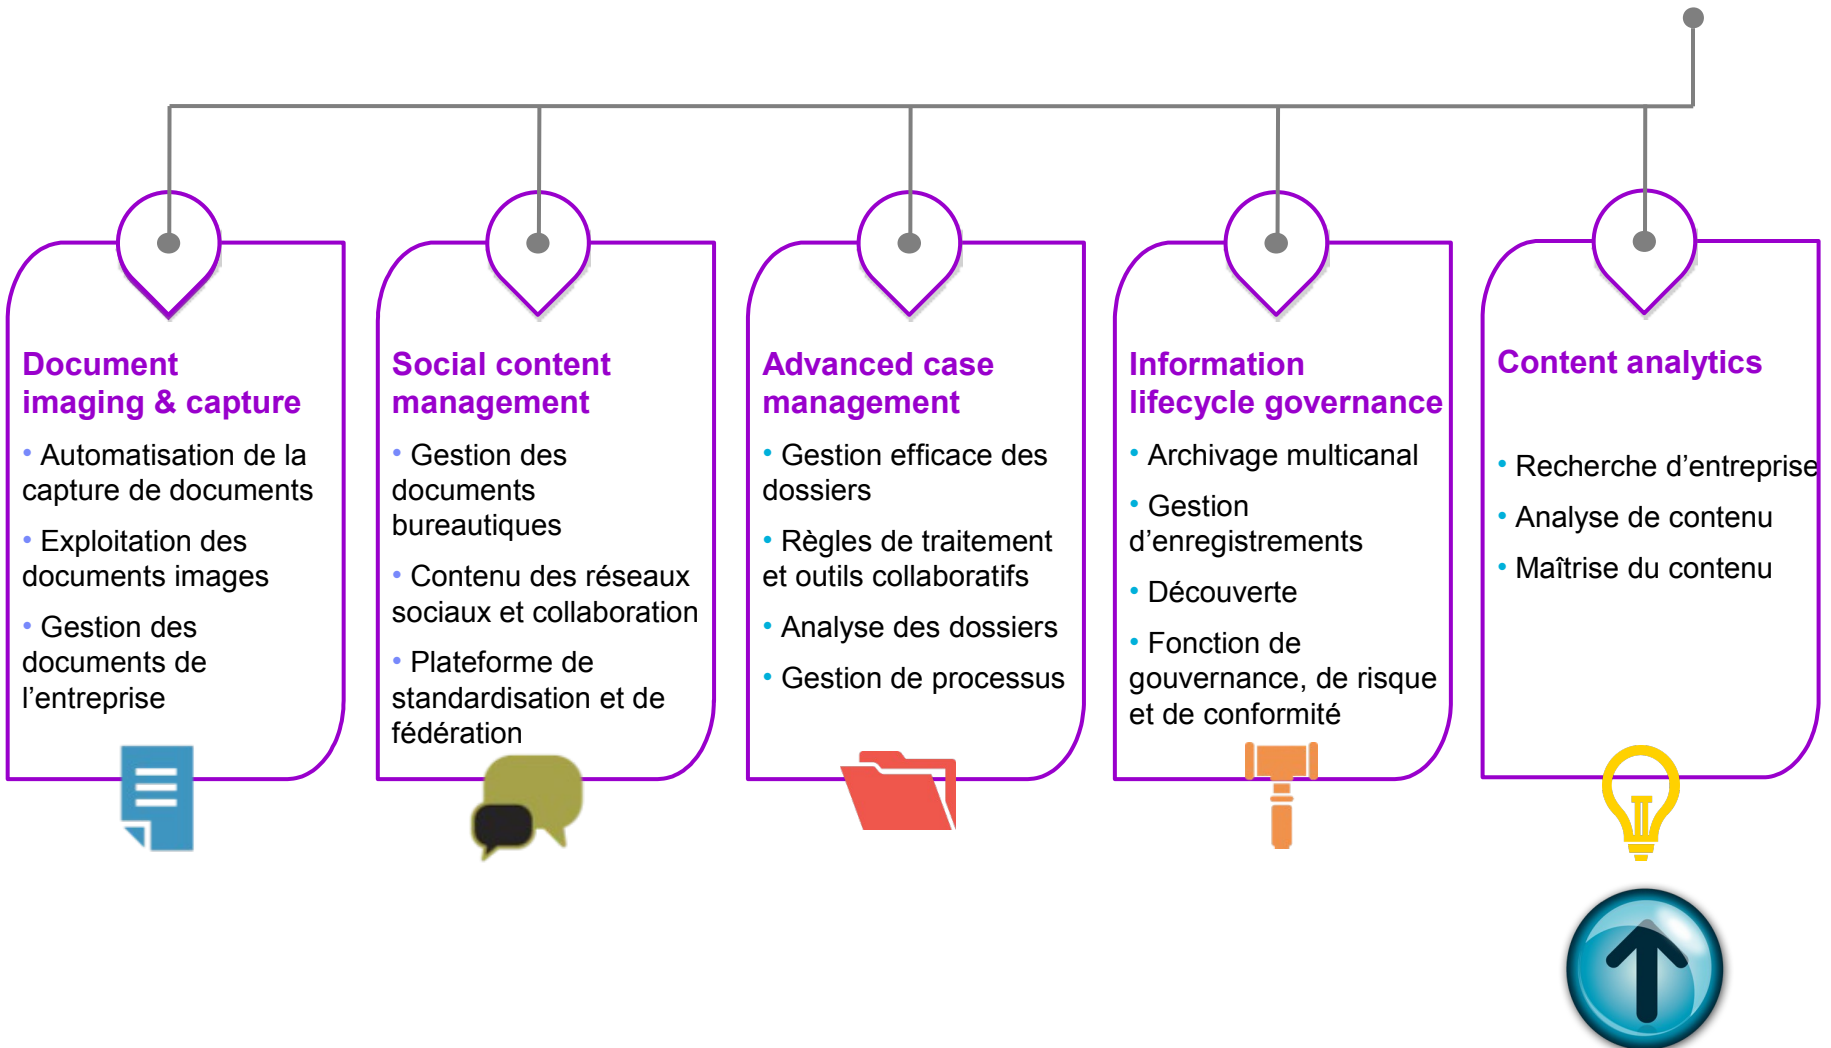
Document imaging & capture

• Automatisation de la capture de documents
• Exploitation des documents images
• Gestion des documents de l'entreprise

Social content management

• Gestion des documents bureautiques
• Contenu des réseaux sociaux et collaboration
• Plateforme de standardisation et de fédération

Advanced case management

• Gestion efficace des dossiers
• Règles de traitement et outils collaboratifs
• Analyse des dossiers
• Gestion de processus

Information lifecycle governance

• Archivage multicanal
• Gestion d'enregistrements
• Découverte
• Fonction de gouvernance, de risque et de conformité

Content analytics

• Recherche d'entreprise
• Analyse de contenu
• Maîtrise du contenu